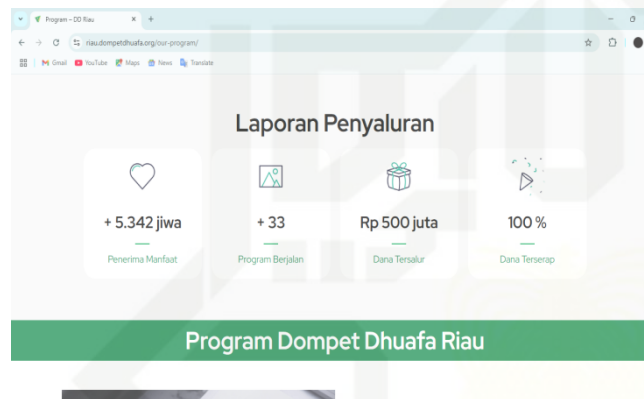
Program – DD Riau
riau.dompetdhuafa.org/our-program/
Gmail YouTube Maps News Translate

Laporan Penyaluran

+ 5.342 jiwa
Penerima Manfaat

+ 33
Program Berjalan

Rp 500 juta
Dana Tersalur

100 %
Dana Terserap

Program Dompet Dhuafa Riau